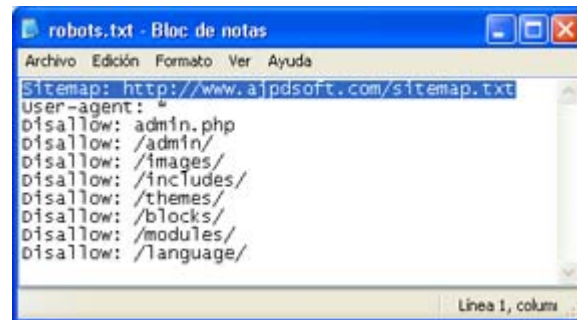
robots.txt - Bloc de notas

Archivo Edición Formato Ver Ayuda

Sitemap: http://www.ajpdsoft.com/sitemap.txt
User-agent: *
Disallow: admin.php
Disallow: /admin/
Disallow: /images/
Disallow: /includes/
Disallow: /themes/
Disallow: /blocks/
Disallow: /modules/
Disallow: /language/

Línea 1, colum